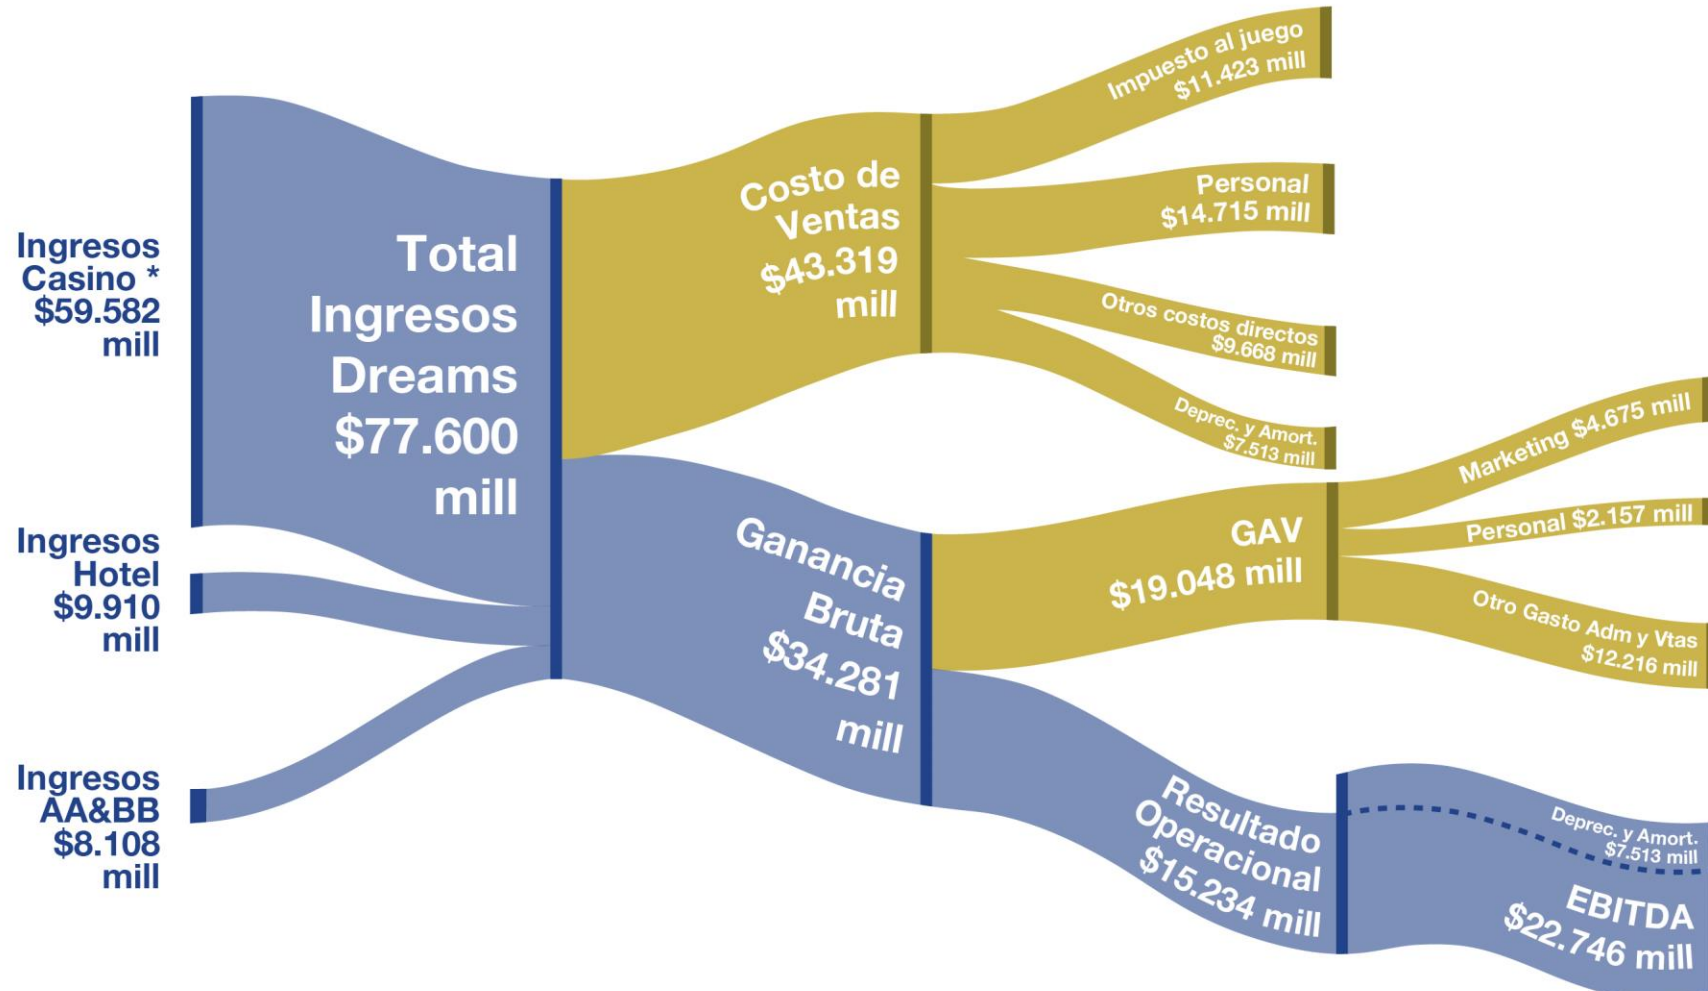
Ingresos Casino * $59.582 mill

Ingresos Hotel $9.910 mill

Ingresos AA&BB $8.108 mill

Total Ingresos Dreams $77.600 mill

Costo de Ventas $43.319 mill

Impuesto al juego $11.423 mill

Personal $14.715 mill

Otros costos directos $9.668 mill

Deprec. y Amort. $7.513 mill

Ganancia Bruta $34.281 mill

GAV $19.048 mill

Marketing $4.675 mill

Personal $2.157 mill

Otro Gasto Adm y Vtas $12.216 mill

Resultado Operacional $15.234 mill

Deprec. y Amort. $7.513 mill

EBITDA $22.746 mill